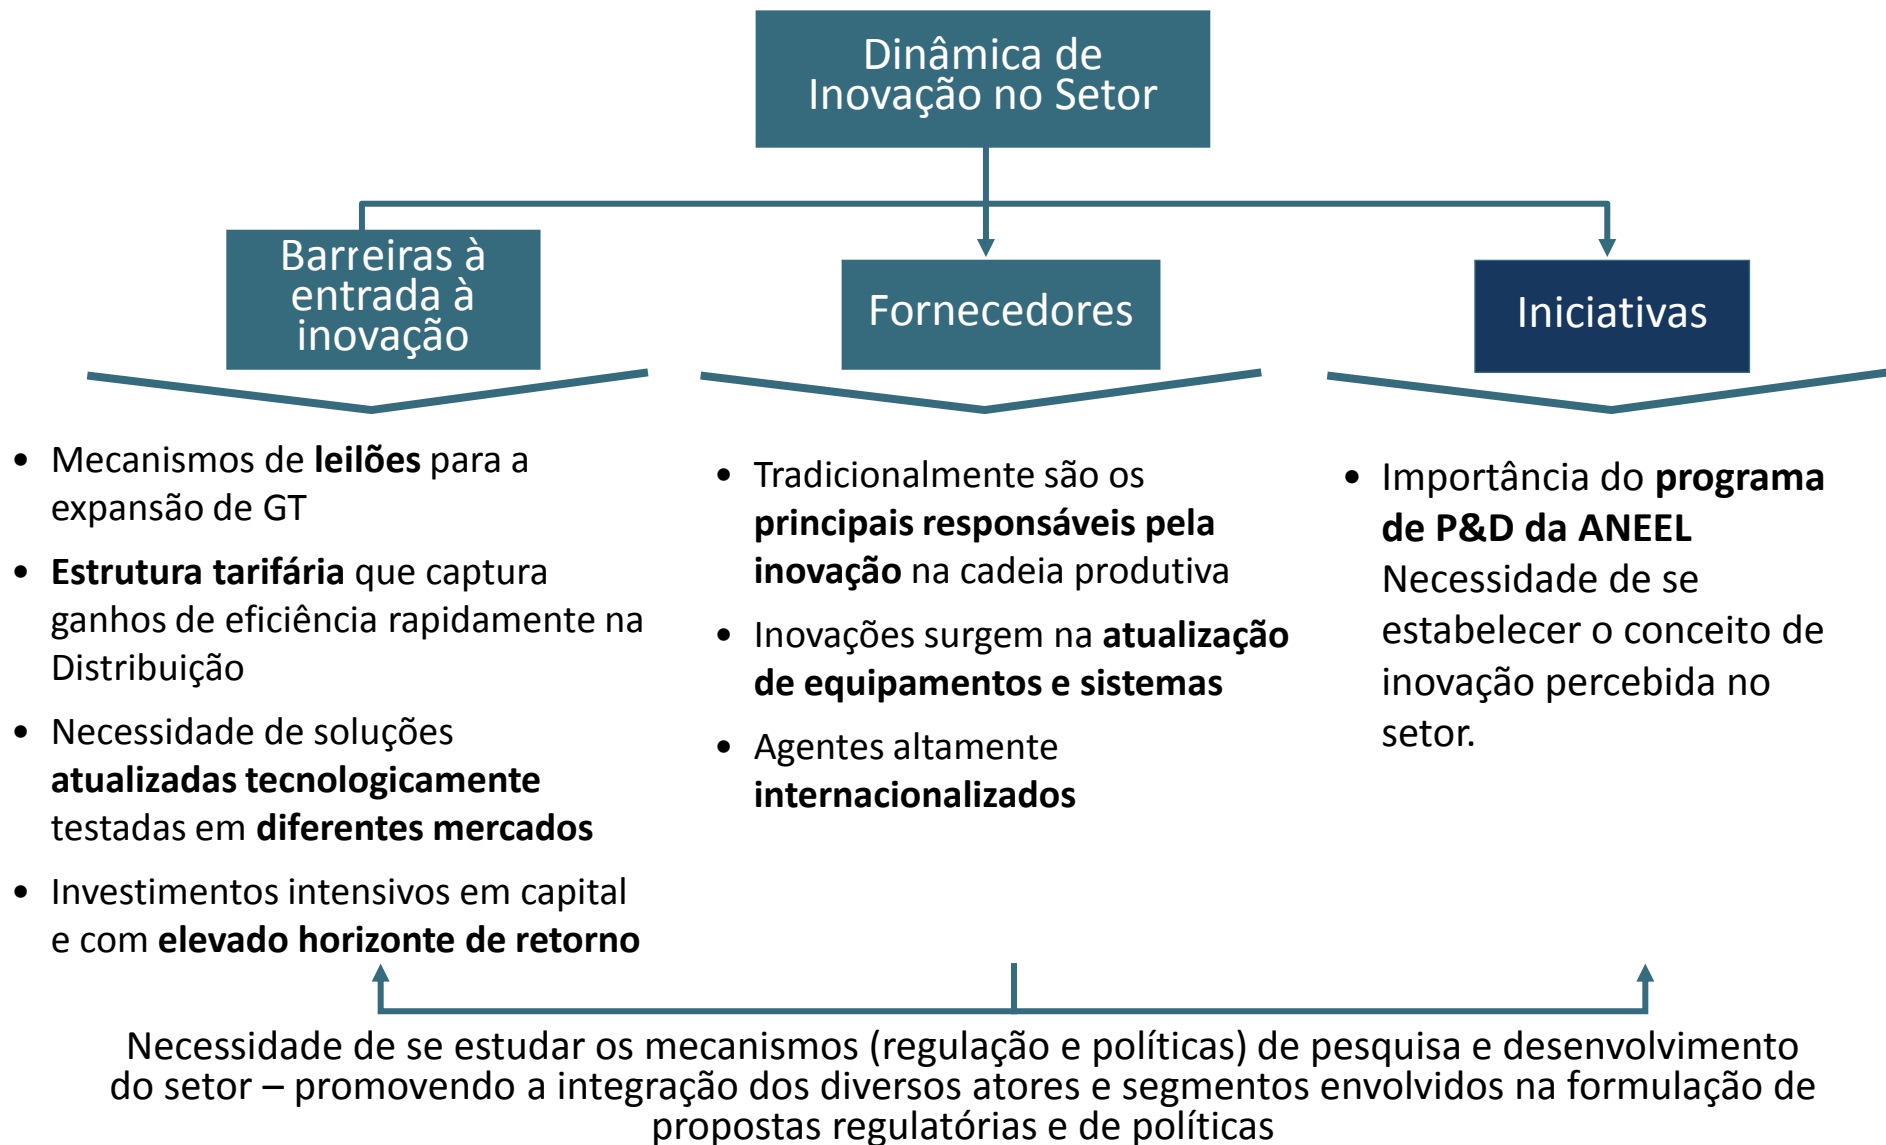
Dinâmica de Inovação no Setor

Barreiras à entrada à inovação

Fornecedores

Iniciativas

- Mecanismos de **leilões** para a expansão de GT
- **Estrutura tarifária** que captura ganhos de eficiência rapidamente na Distribuição
- Necessidade de soluções **atualizadas tecnologicamente** testadas em **diferentes mercados**
- Investimentos intensivos em capital e com **elevado horizonte de retorno**

- Tradicionalmente são os **principais responsáveis pela inovação** na cadeia produtiva
- Inovações surgem na **atualização de equipamentos e sistemas**
- Agentes altamente **internacionalizados**

- Importância do **programa de P&D da ANEEL** Necessidade de se estabelecer o conceito de inovação percebida no setor.

Necessidade de se estudar os mecanismos (regulação e políticas) de pesquisa e desenvolvimento do setor – promovendo a integração dos diversos atores e segmentos envolvidos na formulação de propostas regulatórias e de políticas